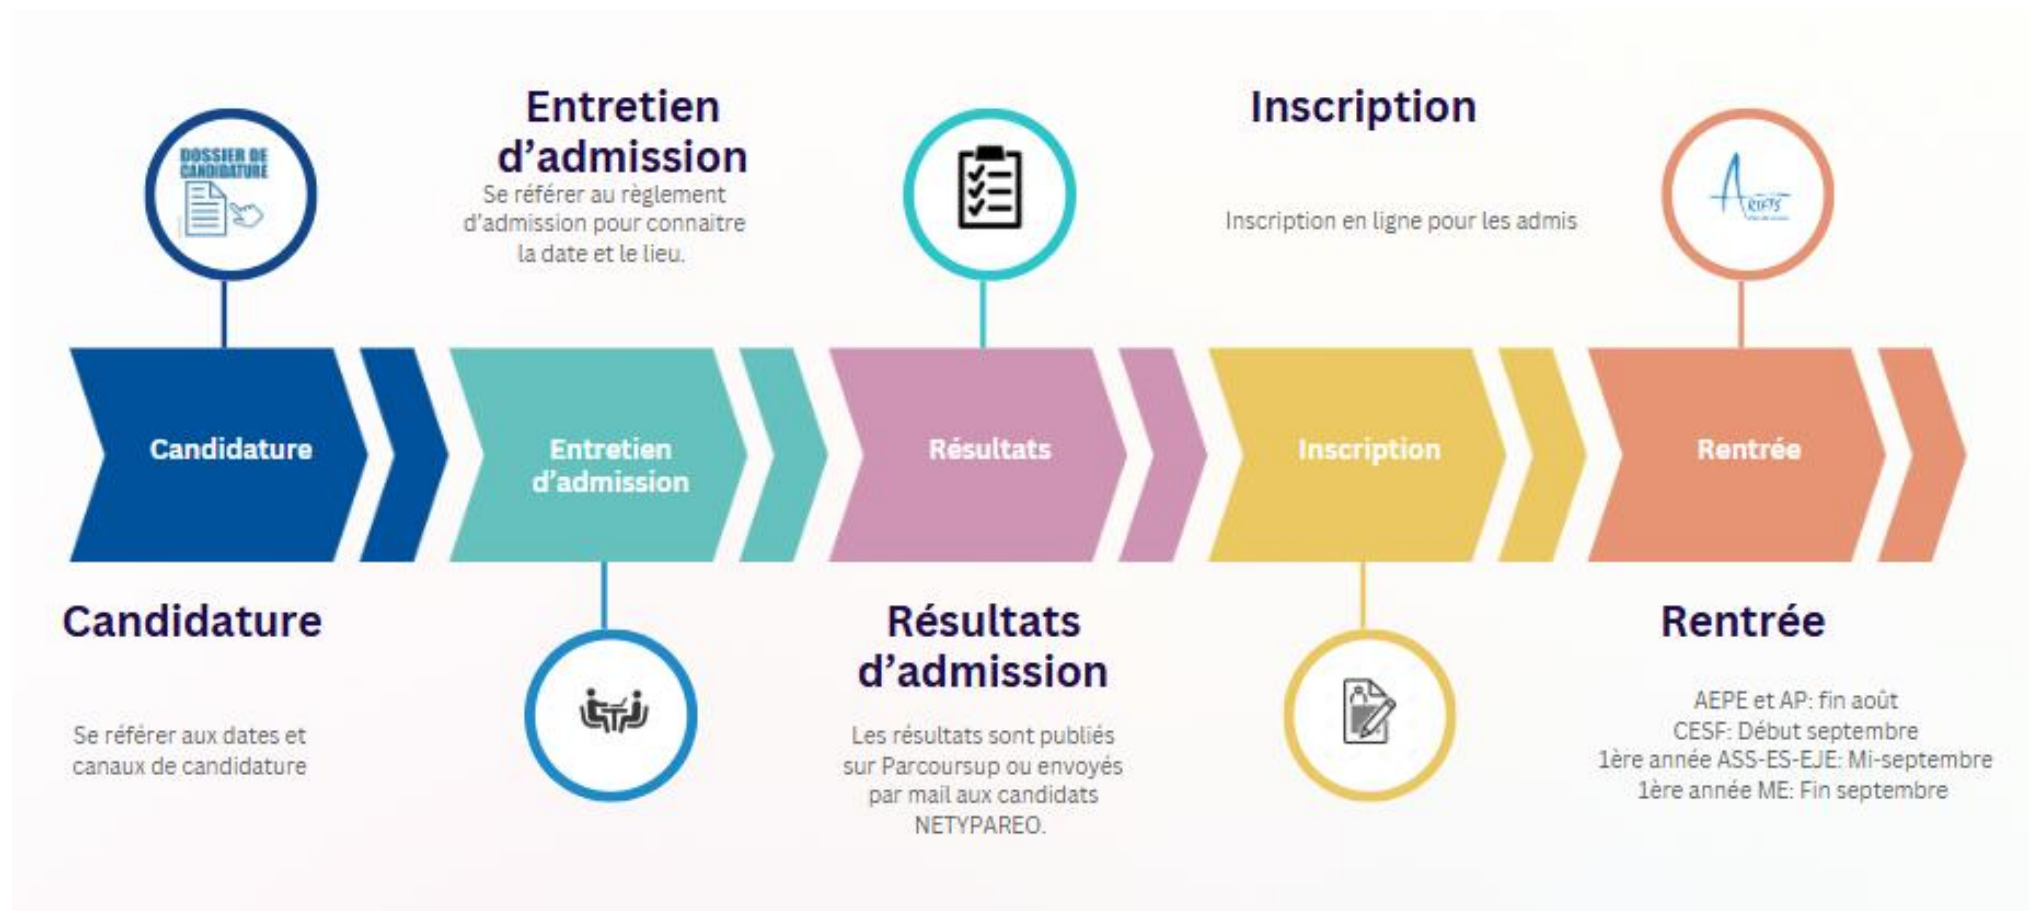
DOSSIER DE CANDIDATURE

Entretien d'admission

Se référer au règlement d'admission pour connaitre la date et le lieu.

Inscription

Inscription en ligne pour les admis

ARIFTS

Candidature

Entretien d'admission

Résultats

Inscription

Rentrée

Candidature

Se référer aux dates et canaux de candidature

Résultats d'admission

Les résultats sont publiés sur Parcoursup ou envoyés par mail aux candidats NETYPAREO.

Rentrée

AEPE et AP: fin août
CESF: Début septembre
1ère année ASS-ES-EJE: Mi-septembre
1ère année ME: Fin septembre